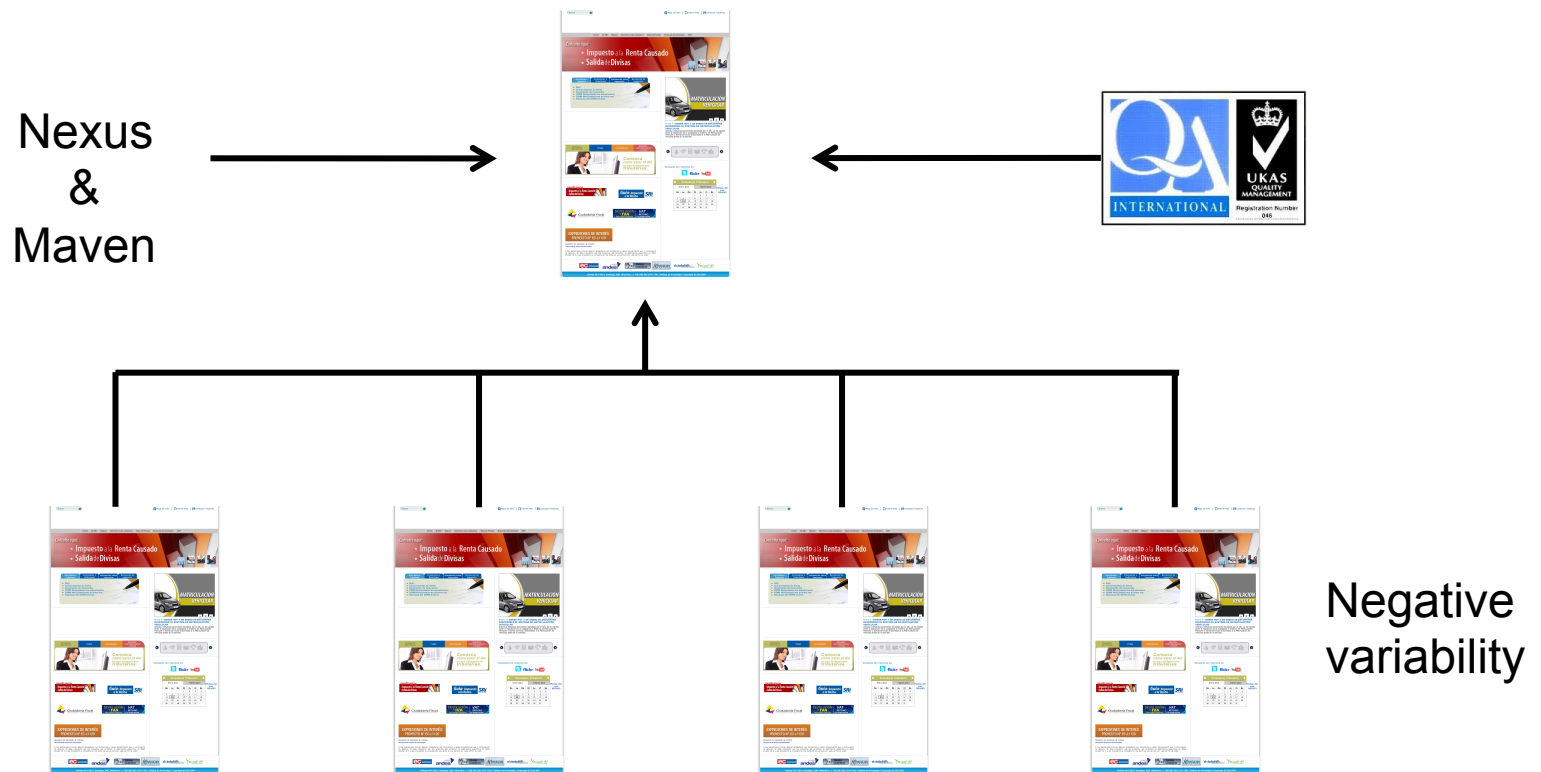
Nexus & Maven

Impuesto a la Renta Causado
Salida de Divisas

MATRICULACIÓN VEHICULAR

INTERNATIONAL

UKAS QUALITY MANAGEMENT

Registration Number 046

Impuesto a la Renta Causado
Salida de Divisas

Impuesto a la Renta Causado
Salida de Divisas

Impuesto a la Renta Causado
Salida de Divisas

Impuesto a la Renta Causado
Salida de Divisas

Negative variability